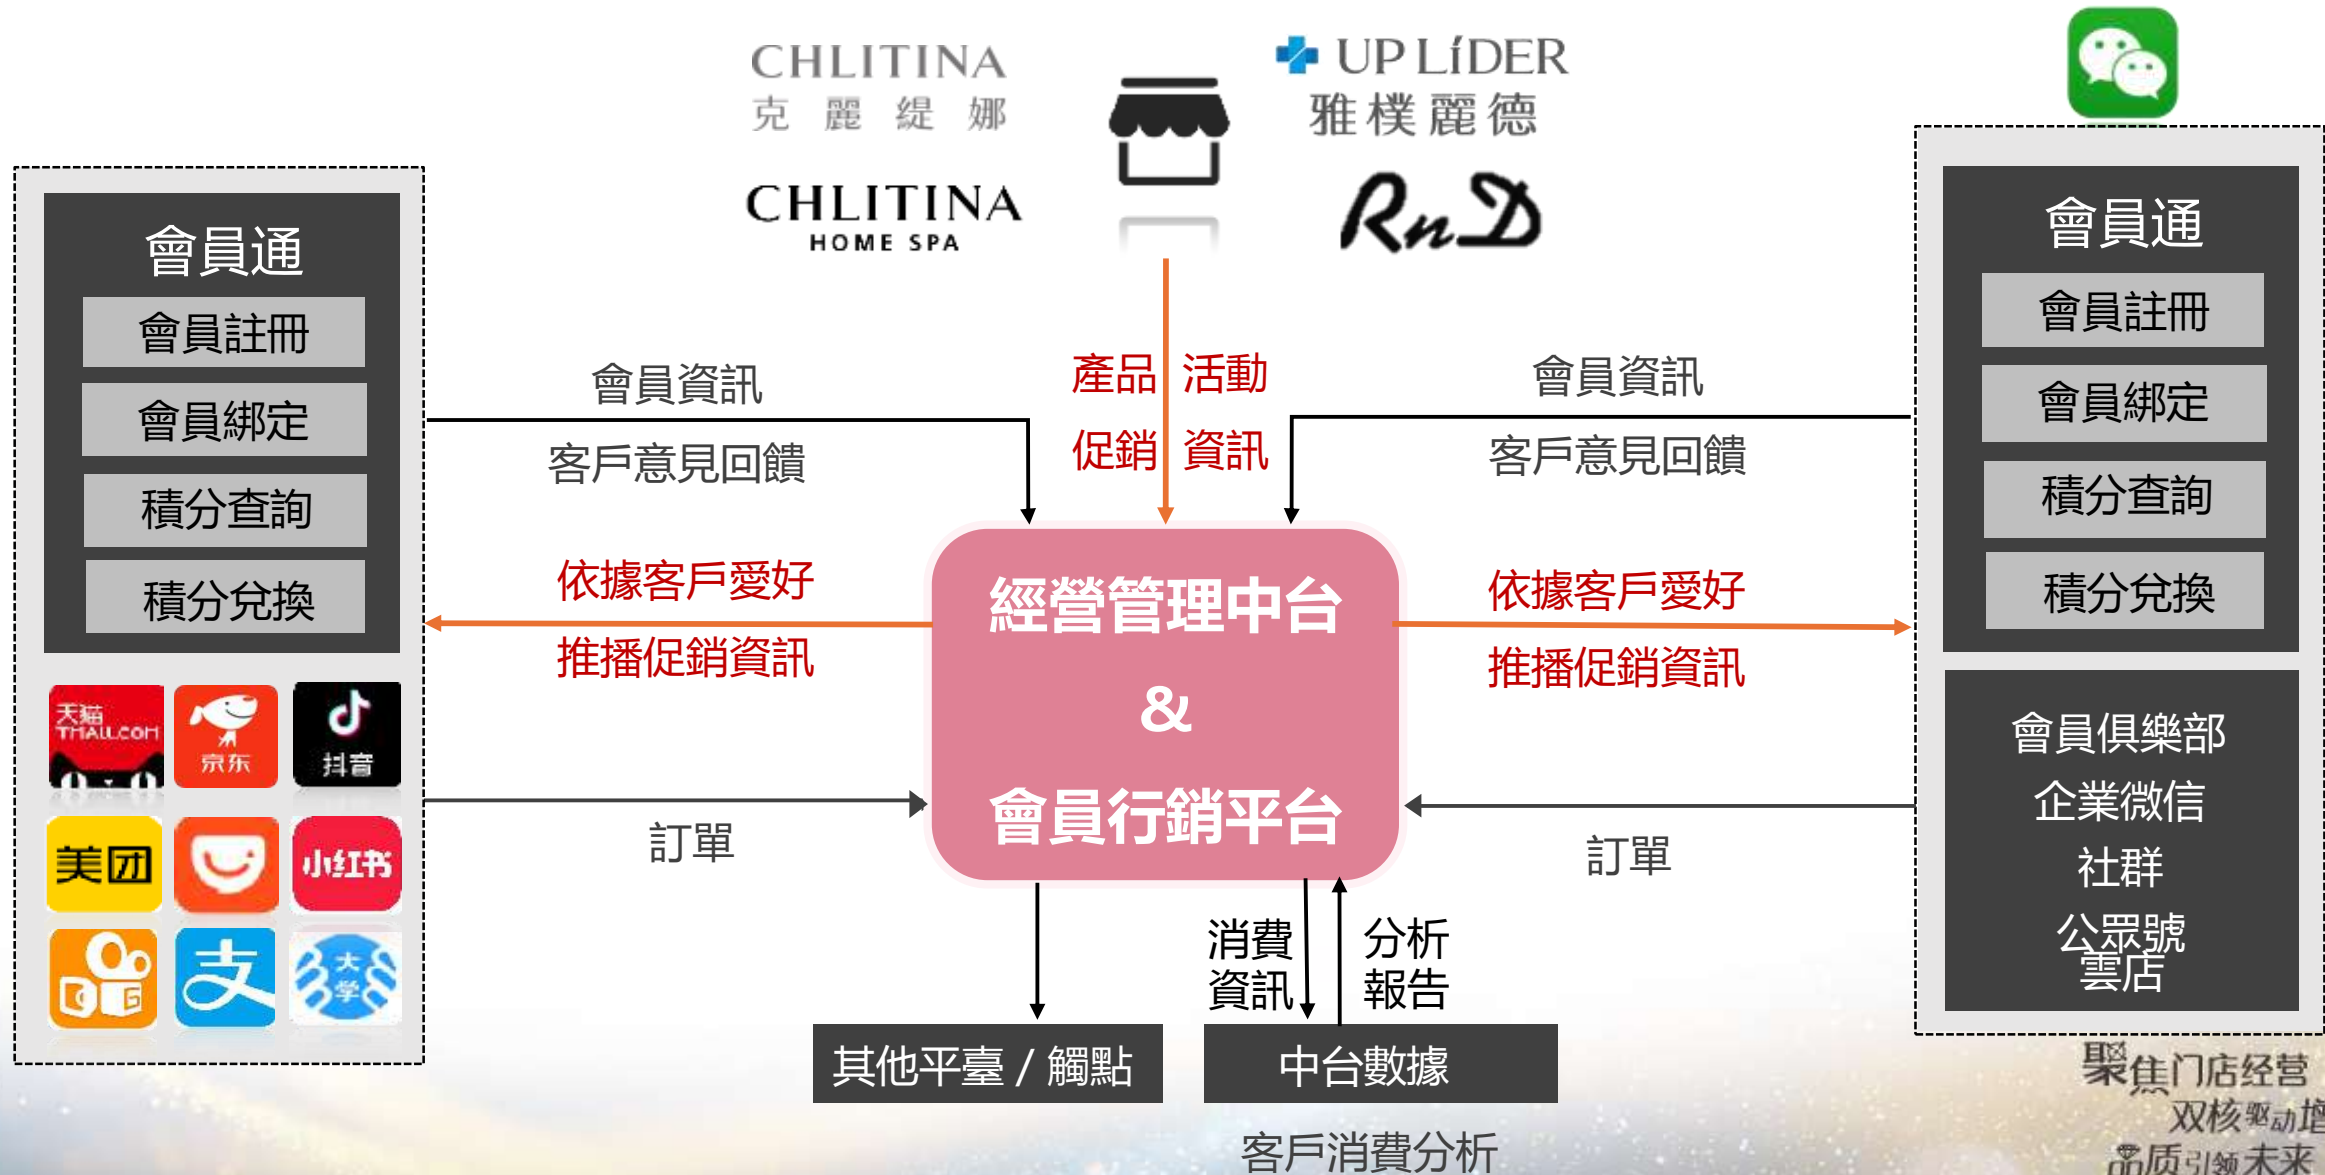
CHLITINA
克 麗 緹 娜

CHLITINA
HOME SPA

UP LíDER
雅樸麗德

RnD

會員通
會員註冊
會員綁定
積分查詢
積分兌換

天貓 TMALL.COM
京东
抖音
美团
小红书
支
大学

會員資訊
客戶意見回饋

產品 活動
促銷 資訊

會員資訊
客戶意見回饋

依據客戶愛好
推播促銷資訊

經營管理中台
&
會員行銷平台

依據客戶愛好
推播促銷資訊

會員通
會員註冊
會員綁定
積分查詢
積分兌換

會員俱樂部
企業微信
社群
公眾號
雲店

訂單

訂單

消費
資訊

分析
報告

其他平臺 / 觸點

中台數據

客戶消費分析

聚焦门店经营
双核驱动增
品质引领未来